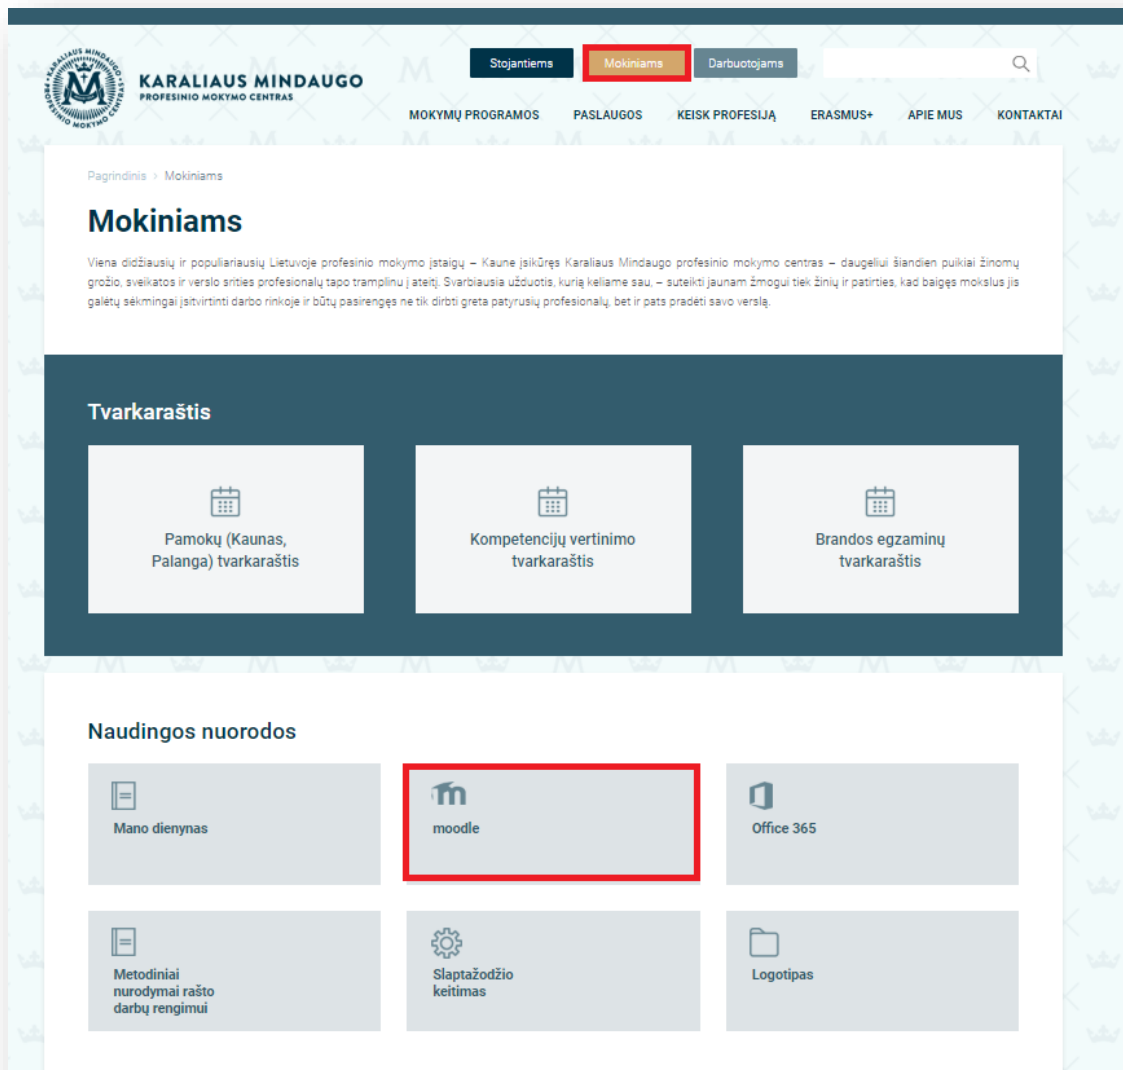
KARALIAUS MINDAUGO PROFESINIO MOKYMO CENTRAS

KARALIAUS MINDAUGO
PROFESINIO MOKYMO CENTRAS

Stojantiems Mokiniams Darbuotojams

MOKYMŲ PROGRAMOS PASLAUGOS KEISK PROFESIJĄ ERASMUS+ APIE MUS KONTAKTAI

Pagrindinis › Mokiniams

Mokiniams

Viena didžiausių ir populiariausių Lietuvoje profesinio mokymo įstaigų – Kaune įsikūręs Karaliaus Mindaugo profesinio mokymo centras – daugeliui šiandien puikiai žinomų grožio, sveikatos ir verslo srities profesionalų tapo tramplinu į ateitį. Svarbiausia užduotis, kurią keliame sau, – suteikti jaunam žmogui tiek žinių ir patirties, kad baigęs mokslus jis galėtų sėkmingai įsitvirtinti darbo rinkoje ir būtų pasirengęs ne tik dirbti greta patyrusių profesionalų, bet ir pats pradėti savo verslą.

Tvarkaraštis

Pamokų (Kaunas, Palanga) tvarkaraštis

Kompetencijų vertinimo tvarkaraštis

Brandos egzaminų tvarkaraštis

Naudingos nuorodos

Mano dienynas

moodle

Office 365

Metodiniai nurodymai rašto darbų rengimui

Slaptažodžio keitimas

Logotipas